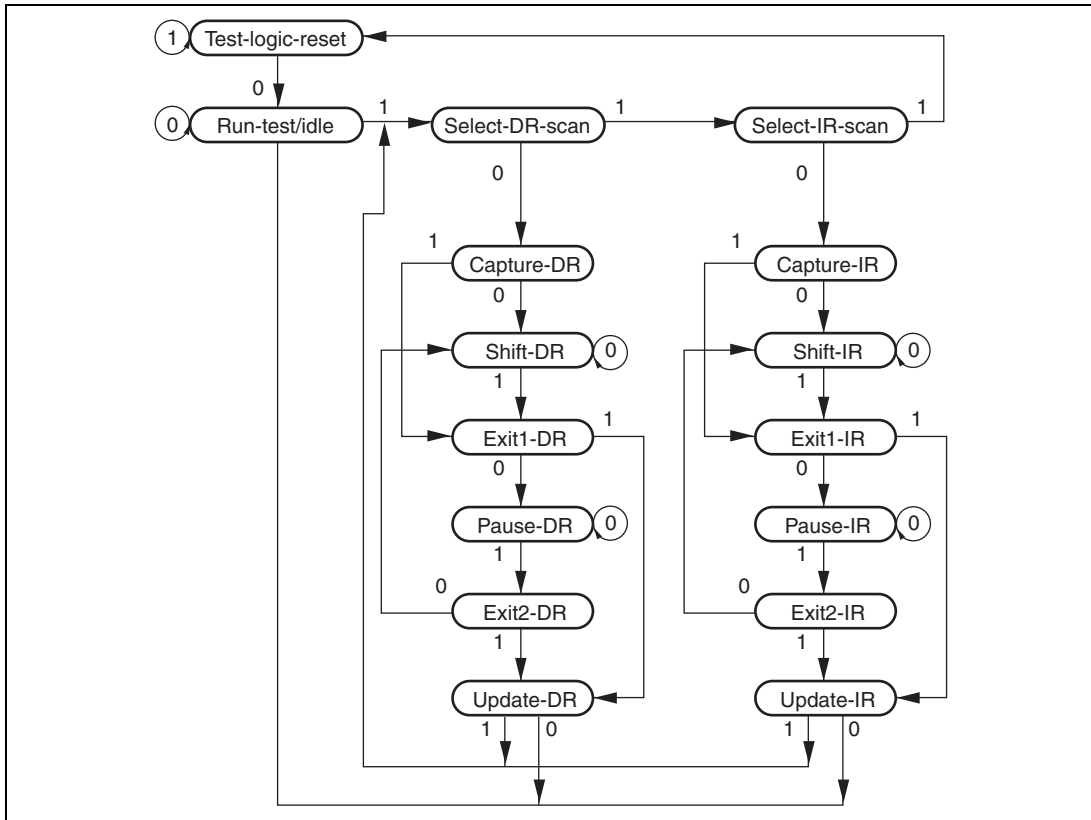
1 Test-logic-reset

0

0 Run-test/idle 1 Select-DR-scan 1 Select-IR-scan 1

0 0

1 Capture-DR 1 Capture-IR

0 0

Shift-DR 0 Shift-IR 0

1 1

Exit1-DR 1 Exit1-IR 1

0 0

Pause-DR 0 Pause-IR 0

1 1

0 Exit2-DR 0 Exit2-IR

1 1

Update-DR Update-IR

1 0 1 0